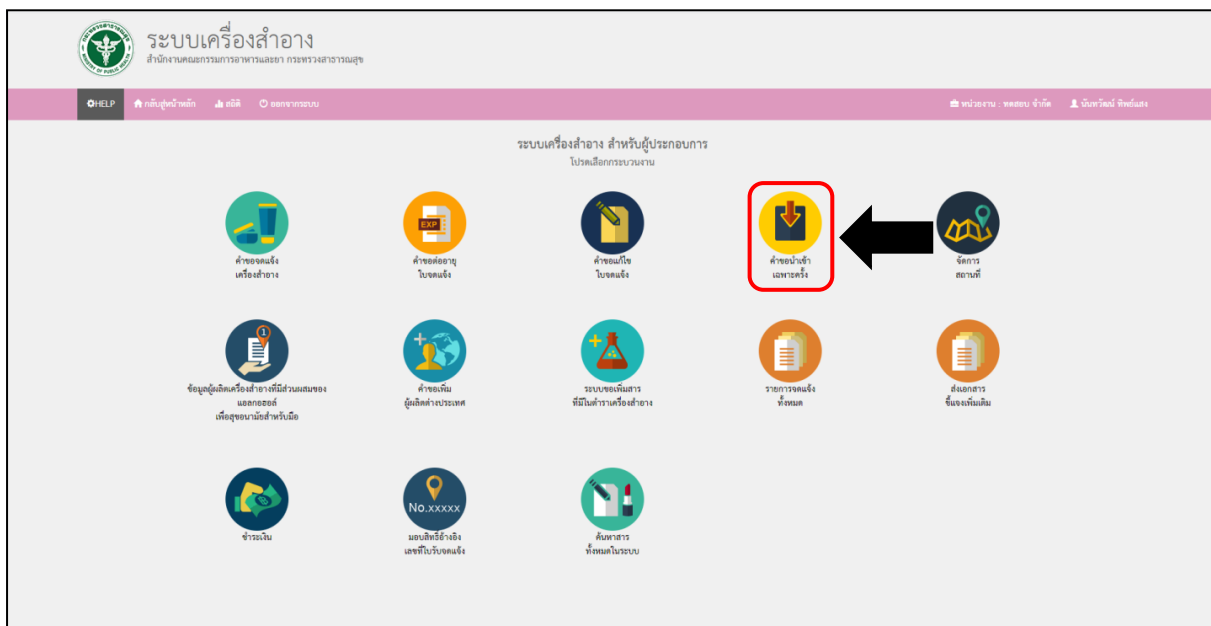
ระบบเครื่องสำอาง
สำนักงานคณะกรรมการอาหารและยา กระทรวงสาธารณสุข

HELP กลับสู่หน้าหลัก สถิติ ออกจากระบบ

หน่วยงาน : ทดสอบ จำกัด นันทวัฒน์ ทิพย์แสง

ระบบเครื่องสำอาง สำหรับผู้ประกอบการ
โปรดเลือกกระบวนงาน

คำขอจดแจ้ง เครื่องสำอาง

EXP
คำขอต่ออายุ ใบจดแจ้ง

คำขอแก้ไข ใบจดแจ้ง

คำขอนำเข้า เฉพาะครั้ง

จัดการ สถานที่

ข้อมูลผู้ผลิตเครื่องสำอางที่มีส่วนผสมของแอลกอฮอล์ เพื่อสุขอนามัยสำหรับมือ

คำขอเพิ่ม ผู้ผลิตต่างประเทศ

ระบบขอเพิ่มสาร ที่มีในตำราเครื่องสำอาง

รายการจดแจ้ง ทั้งหมด

ส่งเอกสาร ชี้แจงเพิ่มเติม

ชำระเงิน

No.xxxxx
มอบสิทธิ์อ้างอิง เลขที่ใบรับจดแจ้ง

ค้นหาสาร ทั้งหมดในระบบ